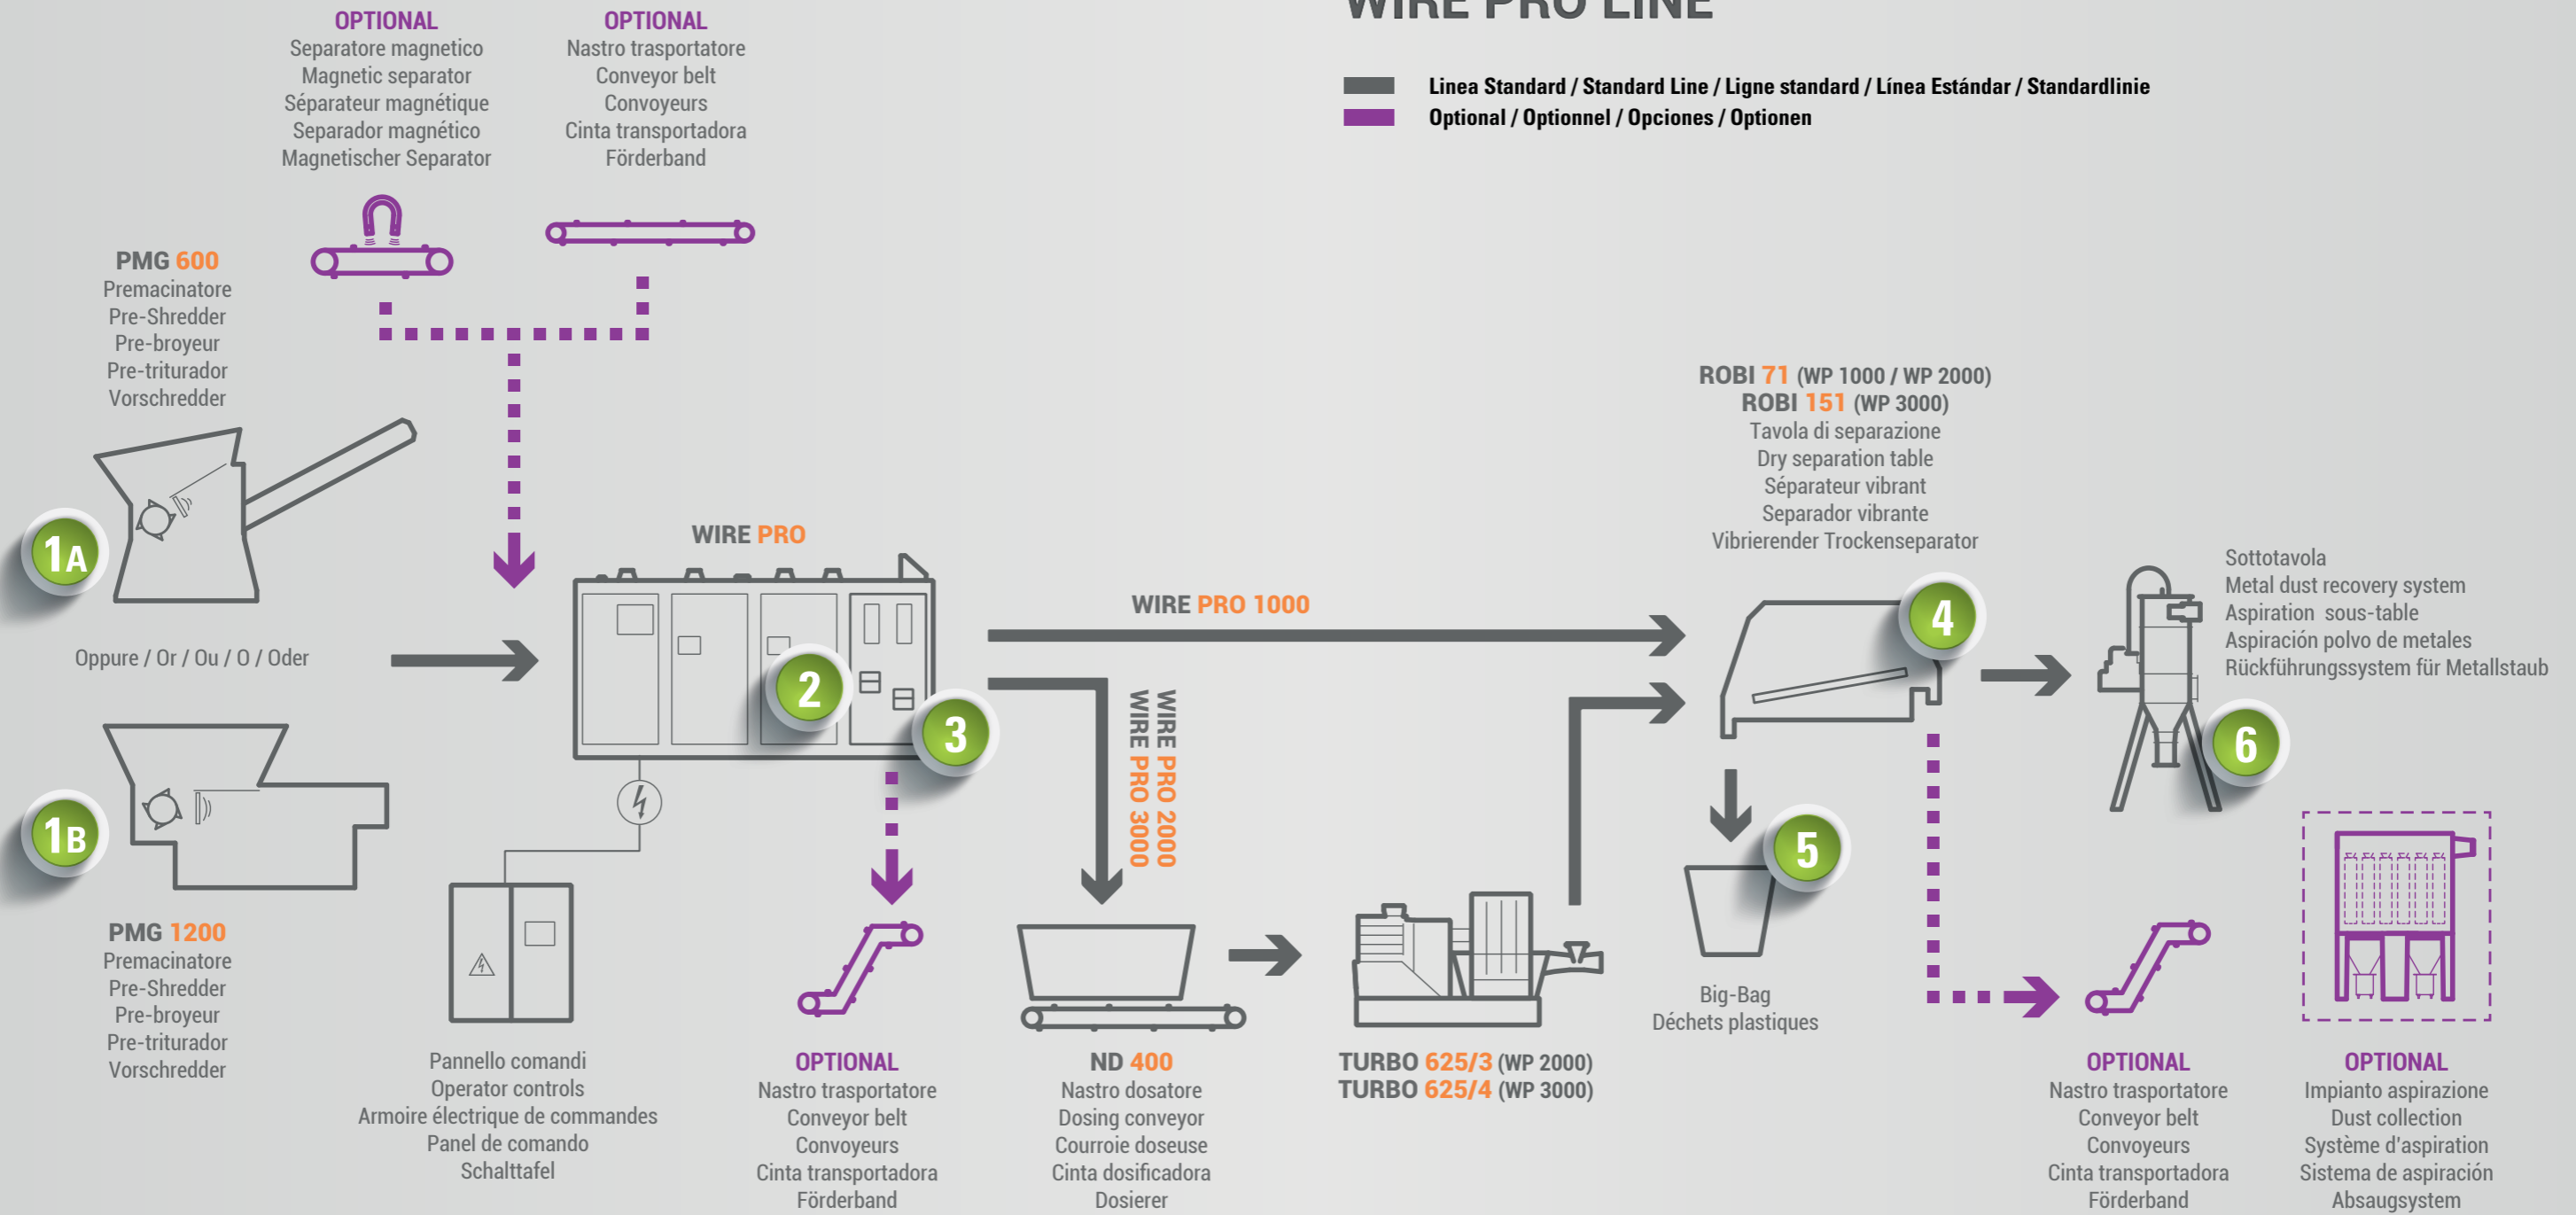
WIRE PRO LINE

Linea Standard / Standard Line / Ligne standard / Línea Estándar / Standardlinie
Optional / Optionnel / Opciones / Optionen

OPTIONAL
Separatore magnetico
Magnetic separator
Séparateur magnétique
Separador magnético
Magnetischer Separator

OPTIONAL
Nastro trasportatore
Conveyor belt
Convoyeurs
Cinta transportadora
Förderband

PMG 600
Premacinatore
Pre-Shredder
Pre-broyeur
Pre-triturador
Vorschredder

1A

Oppure / Or / Ou / O / Oder

1B

PMG 1200
Premacinatore
Pre-Shredder
Pre-broyeur
Pre-triturador
Vorschredder

WIRE PRO

2

3

Pannello comandi
Operator controls
Armoire électrique de commandes
Panel de comando
Schalttafel

OPTIONAL
Nastro trasportatore
Conveyor belt
Convoyeurs
Cinta transportadora
Förderband

WIRE PRO 1000

WIRE PRO 2000
WIRE PRO 3000

ND 400
Nastro dosatore
Dosing conveyor
Courroie doseuse
Cinta dosificadora
Dosierer

TURBO 625/3 (WP 2000)
TURBO 625/4 (WP 3000)

ROBI 71 (WP 1000 / WP 2000)
ROBI 151 (WP 3000)
Tavola di separazione
Dry separation table
Séparateur vibrant
Separador vibrante
Vibrierender Trockenseparator

4

5

Big-Bag
Déchets plastiques

Sottotavola
Metal dust recovery system
Aspiration sous-table
Aspiración polvo de metales
Rückführungssystem für Metallstaub

6

OPTIONAL
Nastro trasportatore
Conveyor belt
Convoyeurs
Cinta transportadora
Förderband

OPTIONAL
Impianto aspirazione
Dust collection
Système d'aspiration
Sistema de aspiración
Absaugsystem